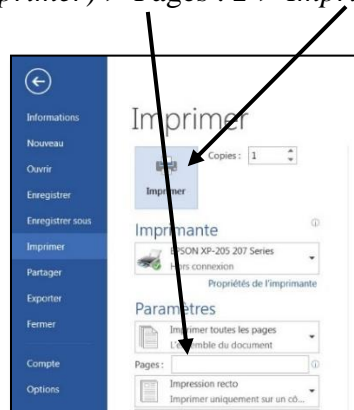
primer) / Pages : 2 / Impr

Informations
Nouveau
Ouvrir
Enregistrer
Enregistrer sous
Imprimer
Partager
Exporter
Fermer
Compte
Options

Imprimer

Copies : 1

Imprimer

Imprimante
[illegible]PSON XP-205 207 Series
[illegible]ors connexion
Propriétés de l'imprimante

Paramètres
Im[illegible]primer toutes les pages
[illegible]mble du document
Pages :
Impression recto
Imprimer uniquement sur un cô...